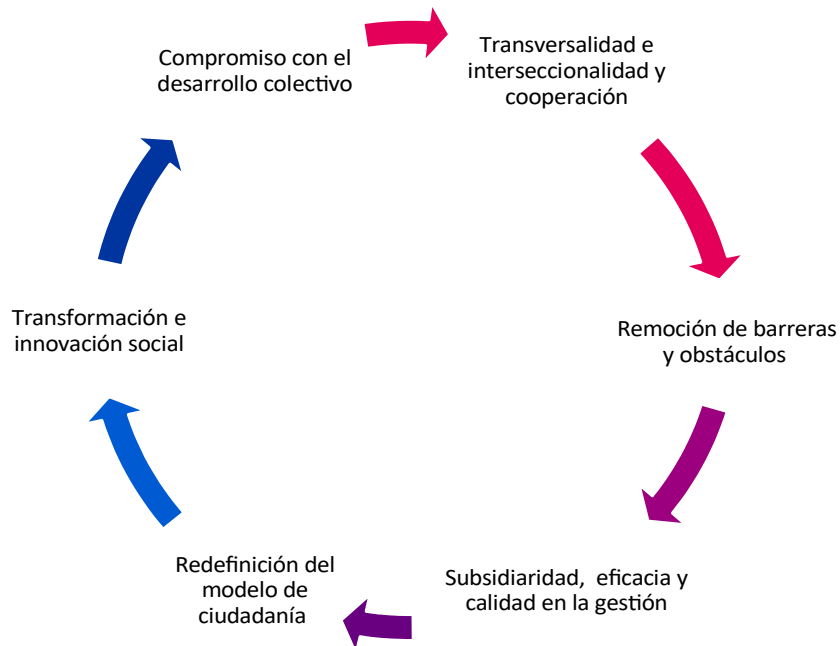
Compromiso con el desarrollo colectivo

Transversalidad e interseccionalidad y cooperación

Remoción de barreras y obstáculos

Subsidiaridad, eficacia y calidad en la gestión

Redefinición del modelo de ciudadanía

Transformación e innovación social